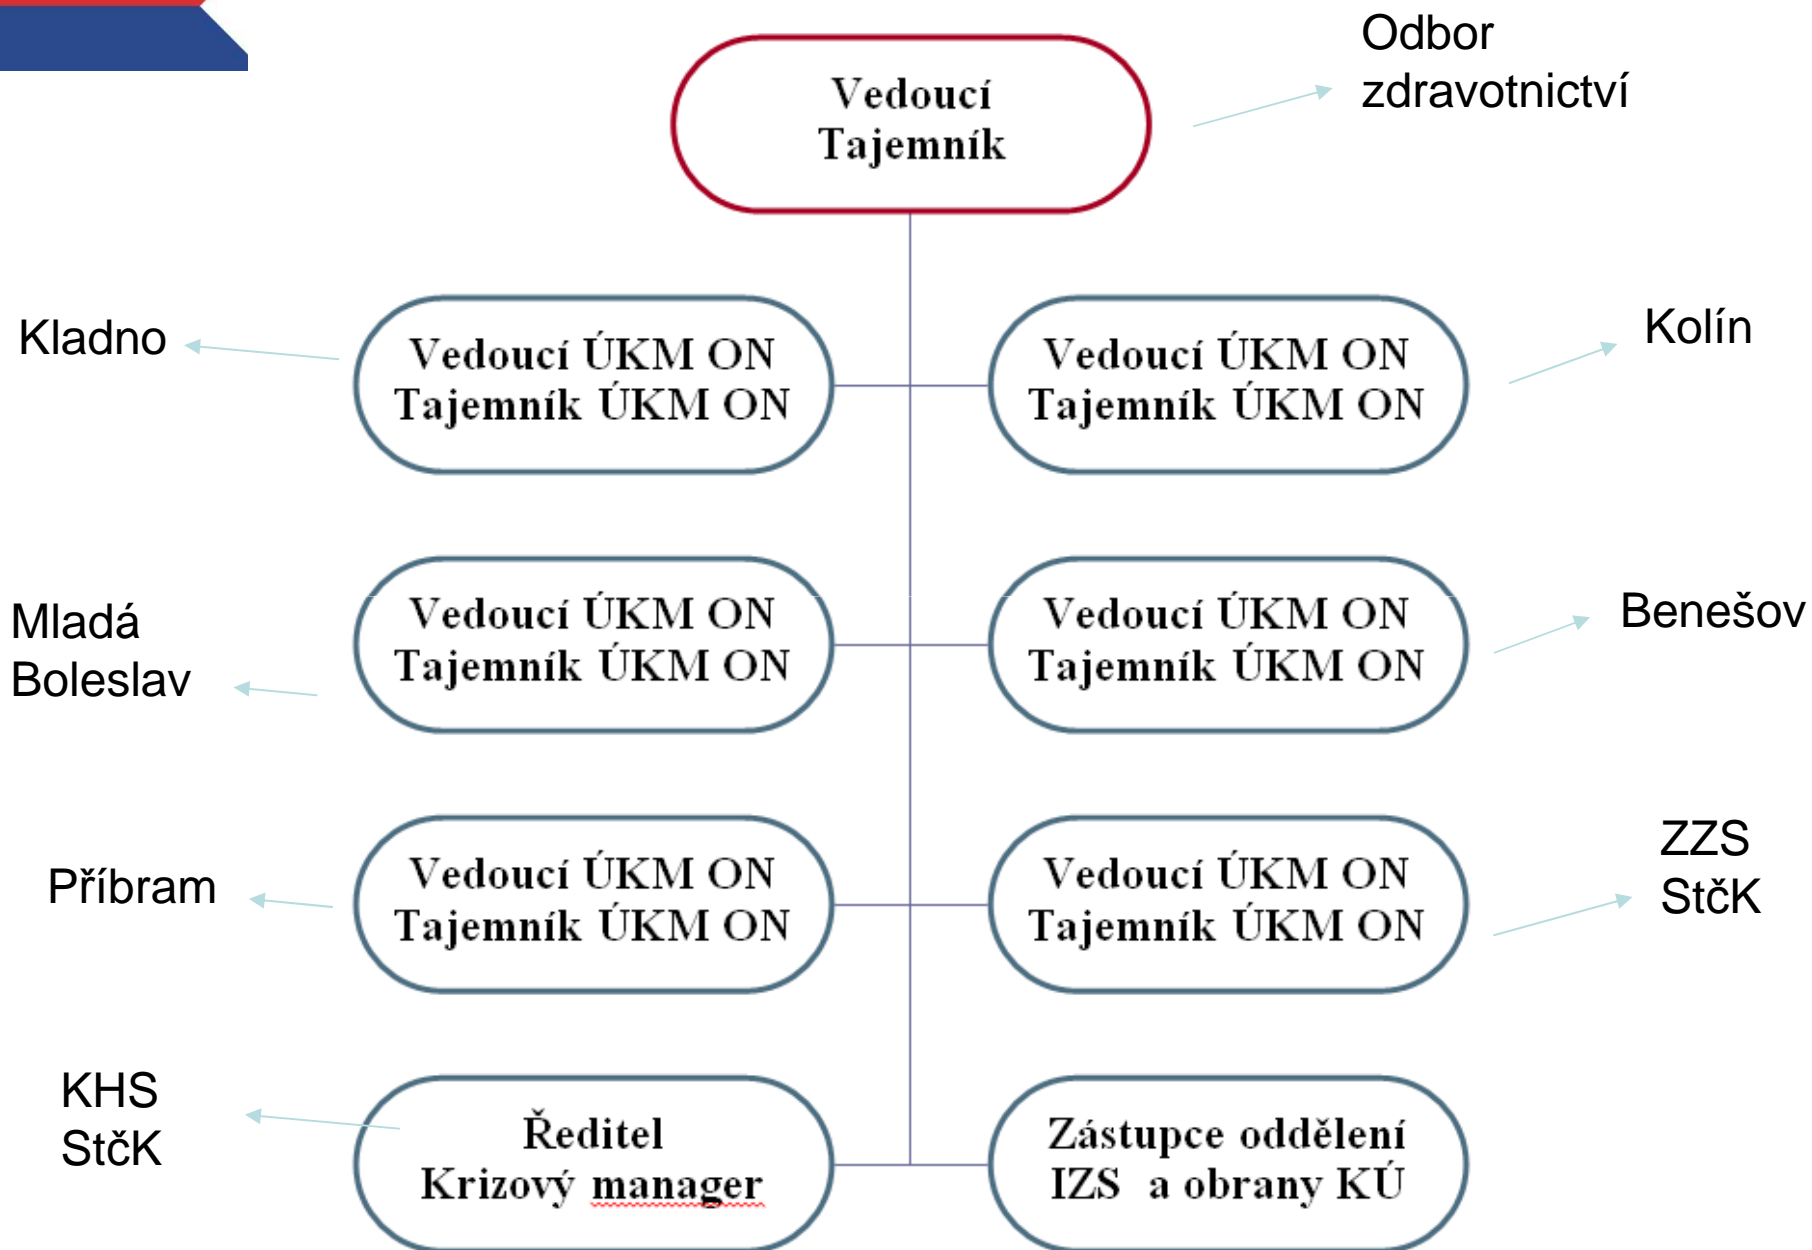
Vedoucí
Tajemník

Odbor zdravotnictví

Kladno

Vedoucí ÚKM ON
Tajemník ÚKM ON

Vedoucí ÚKM ON
Tajemník ÚKM ON

Kolín

Mladá Boleslav

Vedoucí ÚKM ON
Tajemník ÚKM ON

Vedoucí ÚKM ON
Tajemník ÚKM ON

Benešov

Příbram

Vedoucí ÚKM ON
Tajemník ÚKM ON

Vedoucí ÚKM ON
Tajemník ÚKM ON

ZZS StčK

KHS StčK

Ředitel
Krizový manager

Zástupce oddělení
IZS a obrany KÚ